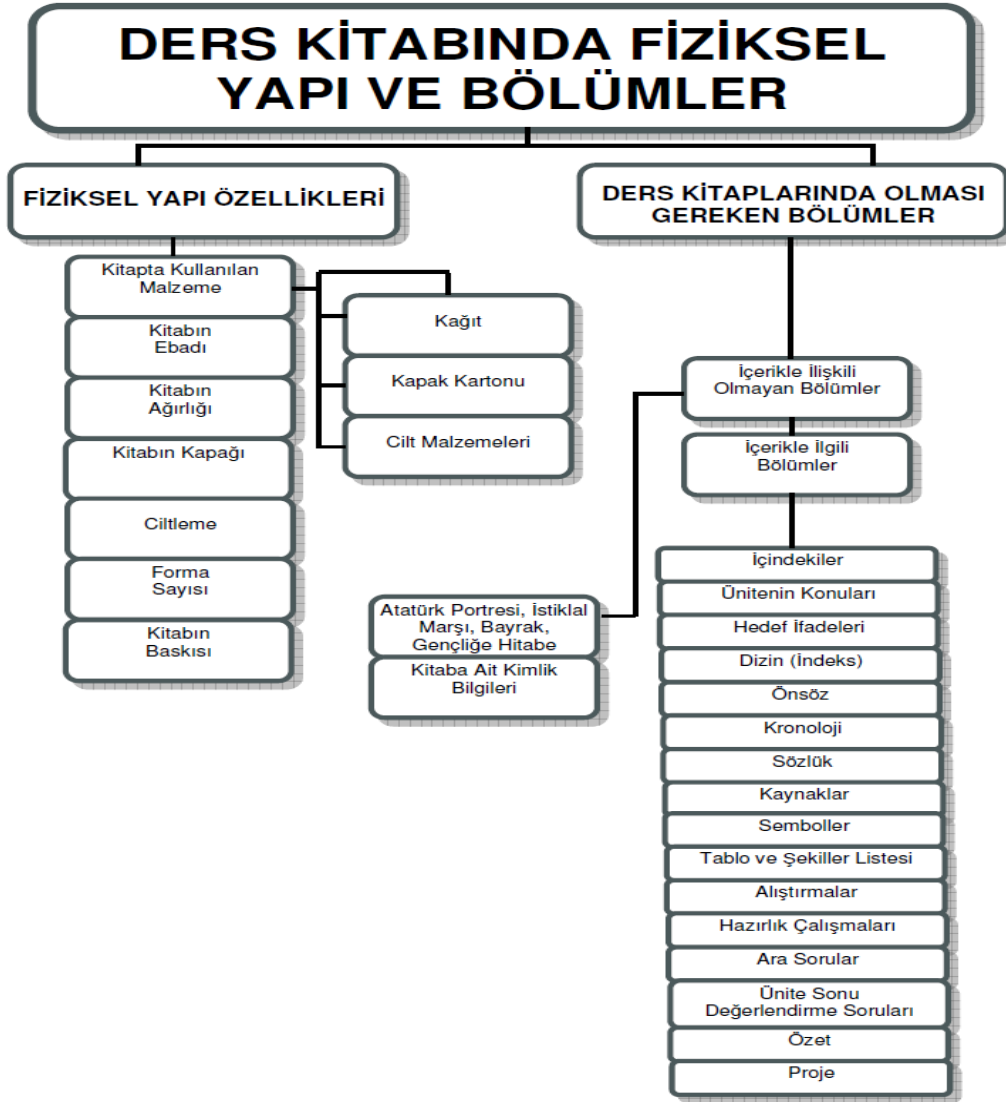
DERS KİTABINDA FİZİKSEL YAPI VE BÖLÜMLER

FİZİKSEL YAPI ÖZELLİKLERİ

Kitapta Kullanılan Malzeme

Kağıt

Kapak Kartonu

Cilt Malzemeleri

Kitabın Ebadı

Kitabın Ağırlığı

Kitabın Kapağı

Ciltleme

Forma Sayısı

Kitabın Baskısı

DERS KİTAPLARINDA OLMASI GEREKEN BÖLÜMLER

İçerikle İlişkili Olmayan Bölümler

Atatürk Portresi, İstiklal Marşı, Bayrak, Gençliğe Hitabe

Kitaba Ait Kimlik Bilgileri

İçerikle İlgili Bölümler

İçindekiler

Ünitenin Konuları

Hedef İfadeleri

Dizin (İndeks)

Önsöz

Kronoloji

Sözlük

Kaynaklar

Semboller

Tablo ve Şekiller Listesi

Alıştırmalar

Hazırlık Çalışmaları

Ara Sorular

Ünite Sonu Değerlendirme Soruları

Özet

Proje